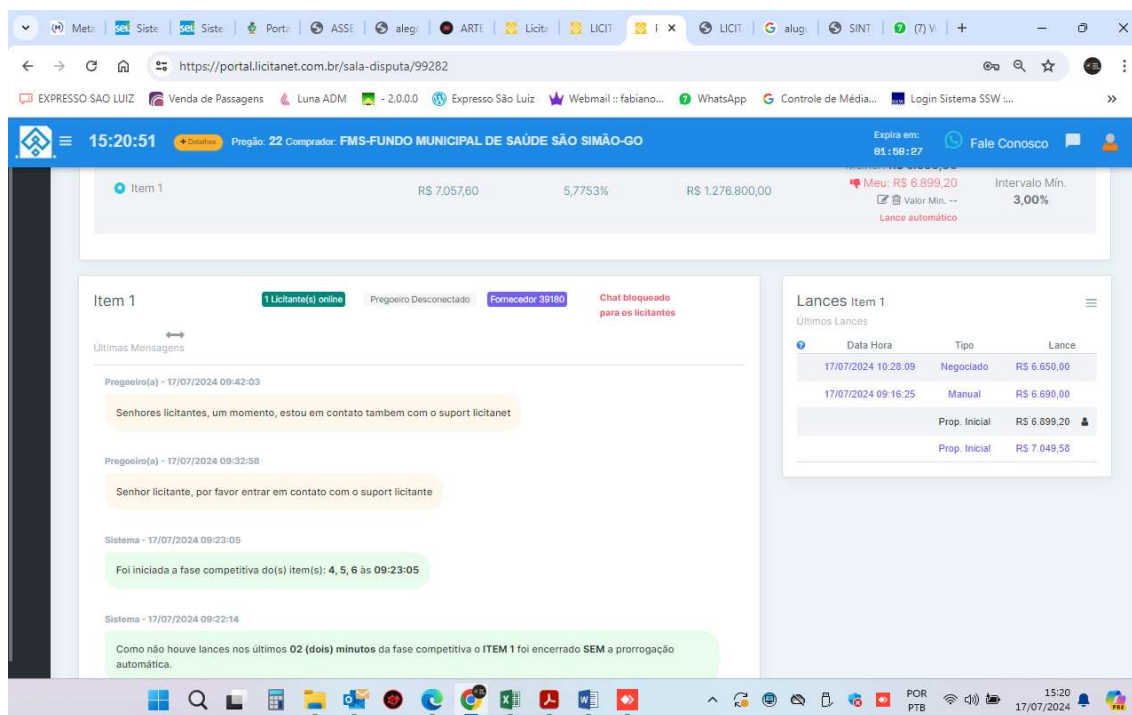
(M) Meta | sel Siste | sel Siste | Porta | ASSE | alege | ARTE | Licita | LICIT | | LICIT | G alug | SINT | (7) V | +

https://portal.licitanet.com.br/sala-disputa/99282

EXPRESSO SAO LUIZ | Venda de Passagens | Luna ADM | - 2.0.0.0 | Expresso São Luiz | Webmail :: fabiano... | WhatsApp | Controle de Média... | Login Sistema SSW :...

15:20:51 + Detalhes Pregão: 22 Comprador: FMS-FUNDO MUNICIPAL DE SAÚDE SÃO SIMÃO-GO

Expira em: 01:58:27 Fale Conosco

Item 1 R$ 7.057,60 5,7753% R$ 1.276.800,00 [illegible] Meu: R$ 6.899,20 Valor Min. -- Lance automático Intervalo Mín. 3,00%

Item 1 1 Licitante(s) online Pregoeiro Desconectado Fornecedor 39180 Chat bloqueado para os licitantes

Últimas Mensagens

Pregoeiro(a) - 17/07/2024 09:42:03

Senhores licitantes, um momento, estou em contato tambem com o suport licitanet

Pregoeiro(a) - 17/07/2024 09:32:58

Senhor licitante, por favor entrar em contato com o suport licitante

Sistema - 17/07/2024 09:23:05

Foi iniciada a fase competitiva do(s) item(s): 4, 5, 6 às 09:23:05

Sistema - 17/07/2024 09:22:14

Como não houve lances nos últimos 02 (dois) minutos da fase competitiva o ITEM 1 foi encerrado SEM a prorrogação automática.

Lances Item 1

Últimos Lances

| Data Hora | Tipo | Lance |
|---|---|---|
| 17/07/2024 10:28:09 | Negociado | R$ 6.650,00 |
| 17/07/2024 09:16:25 | Manual | R$ 6.690,00 |
| | Prop. Inicial | R$ 6.899,20 |
| | Prop. Inicial | R$ 7.049,58 |

POR PTB 15:20 17/07/2024